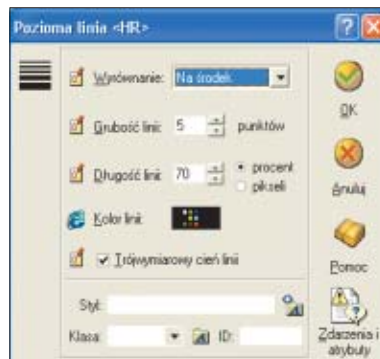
Pozioma linia <HR>

Wyrównanie: Na środek.

Grubość linii: 5 punktów

Długość linii: 70 procent piksele

Kolor linii:

Trójwymiarowy cień linii

Styl:

Klasa: ID:

OK

Anuluj

Pomoc

Zdarzenia i atrybuty